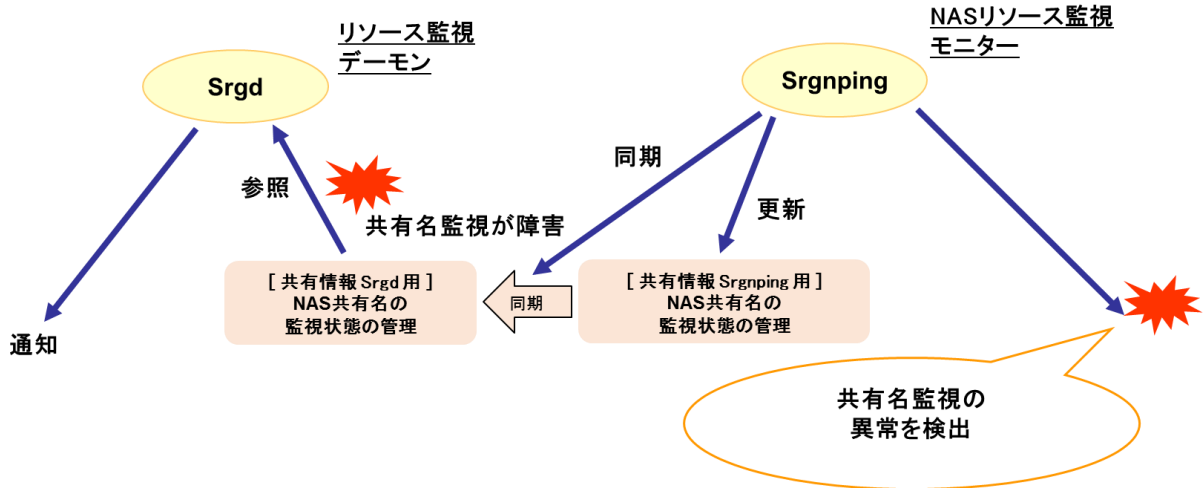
リソース監視デーモン

Srgd

NASリソース監視モニター

Srgnping

参照

同期

更新

共有名監視が障害

[ 共有情報Srgd用 ]
NAS共有名の
監視状態の管理

同期

[ 共有情報Srgnping用 ]
NAS共有名の
監視状態の管理

通知

共有名監視の
異常を検出